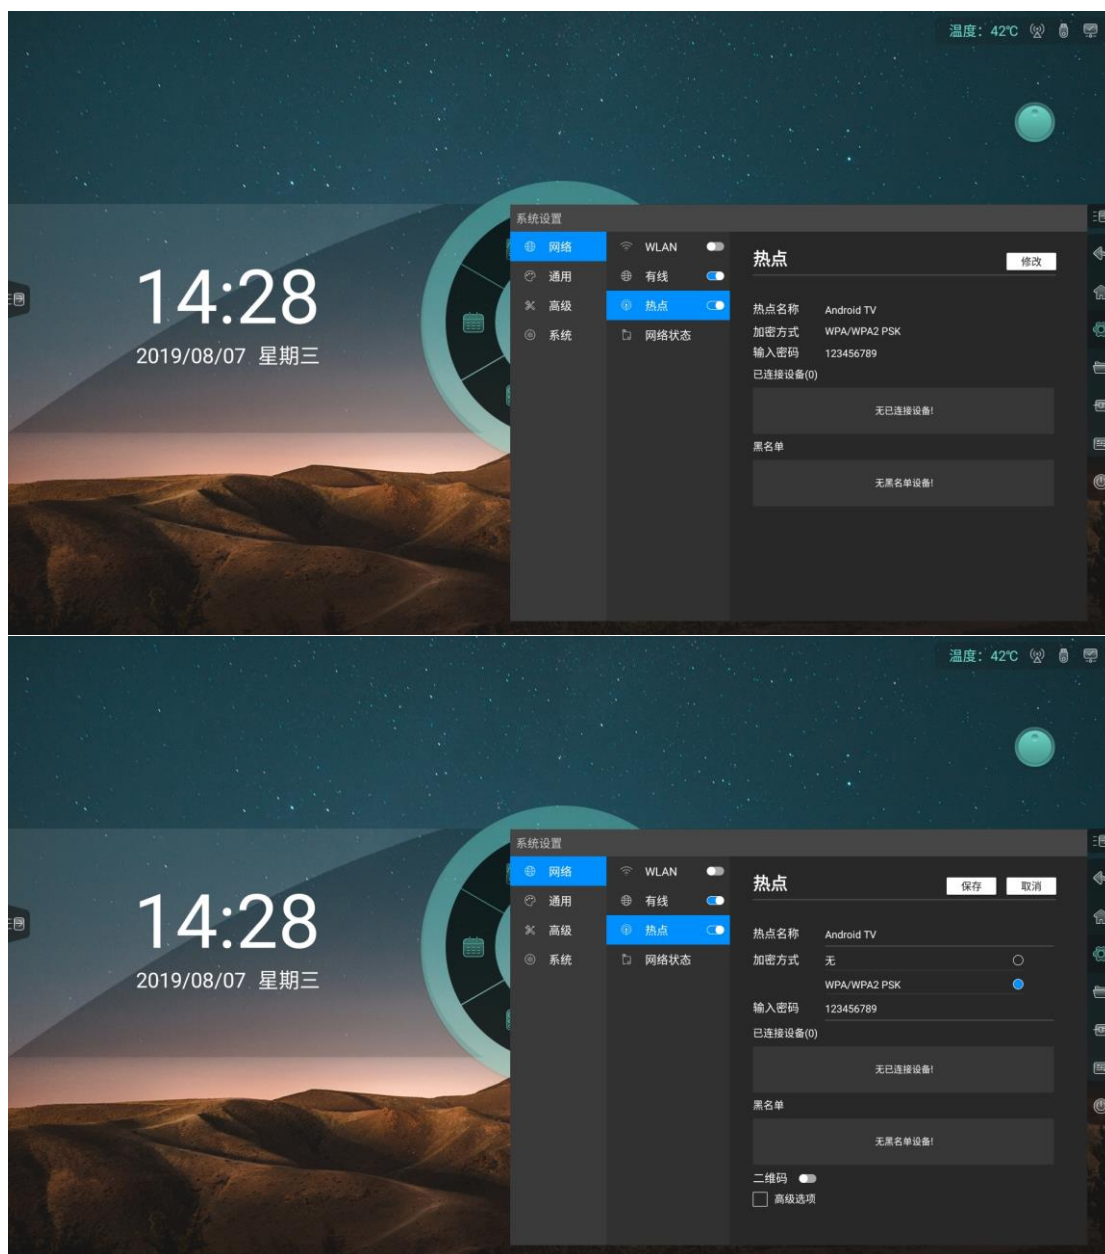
温度：42℃

14:28
2019/08/07 星期三

系统设置

网络
通用
高级
系统

WLAN
有线
热点
网络状态

热点
修改

热点名称 Android TV
加密方式 WPA/WPA2 PSK
输入密码 123456789
已连接设备(0)

无已连接设备!

黑名单

无黑名单设备!

温度：42℃

14:28
2019/08/07 星期三

系统设置

网络
通用
高级
系统

WLAN
有线
热点
网络状态

热点
保存
取消

热点名称 Android TV
加密方式 无
WPA/WPA2 PSK
输入密码 123456789
已连接设备(0)

无已连接设备!

黑名单

无黑名单设备!

二维码
高级选项